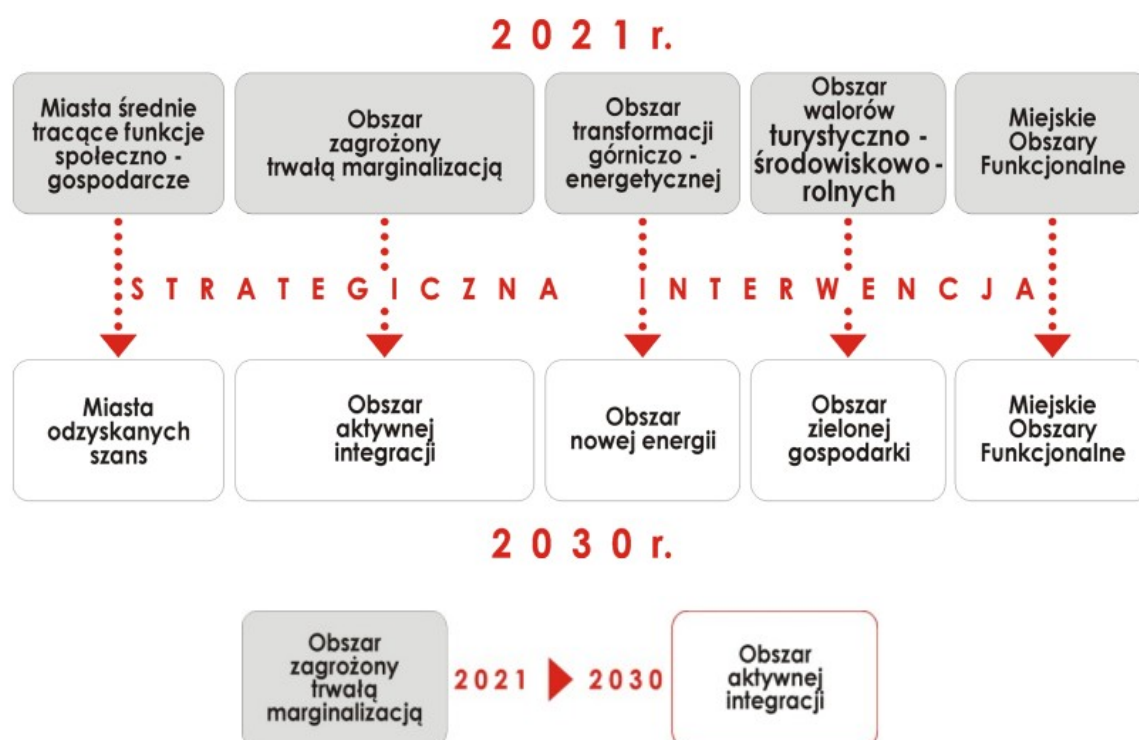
2 0 2 1 r.

Miasta średnie tracące funkcje społeczno - gospodarcze

Obszar zagrożony trwałą marginalizacją

Obszar transformacji górniczo - energetycznej

Obszar walorów turystyczno - środowiskowo - rolnych

Miejskie Obszary Funkcjonalne

S T R A T E G I C Z N A I N T E R W E N C J A

Miasta odzyskanych szans

Obszar aktywnej integracji

Obszar nowej energii

Obszar zielonej gospodarki

Miejskie Obszary Funkcjonalne

2 0 3 0 r.

Obszar zagrożony trwałą marginalizacją

2021 2030

Obszar aktywnej integracji